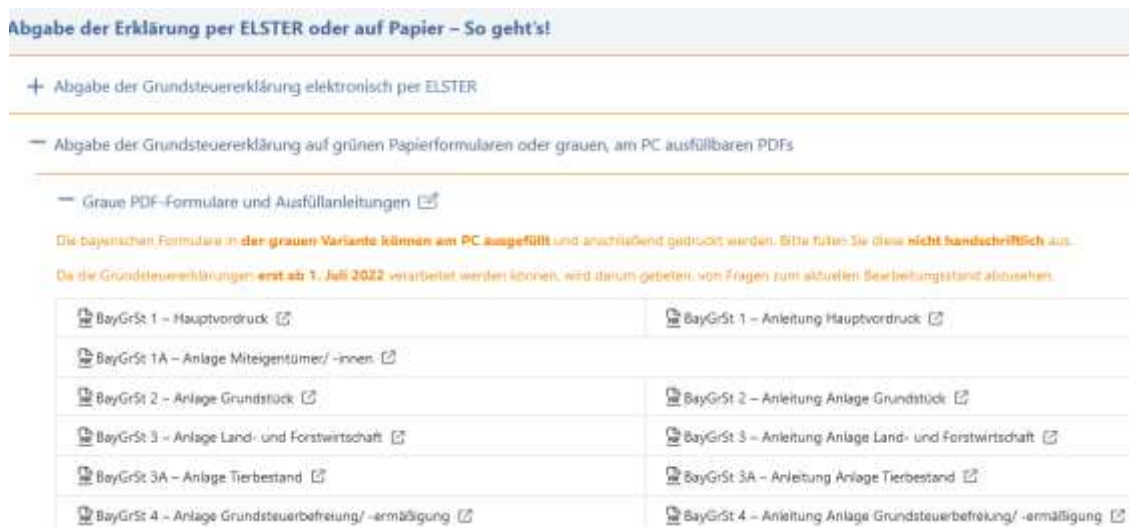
Abgabe der Erklärung per ELSTER oder auf Papier – So geht's!

+ Abgabe der Grundsteuererklärung elektronisch per ELSTER

— Abgabe der Grundsteuererklärung auf grünen Papierformularen oder grauen, am PC ausfüllbaren PDFs

— Graue PDF-Formulare und Ausfüllanleitungen

Die bayerischen Formulare in der grauen Variante können am PC ausgefüllt und anschließend gedruckt werden. Bitte füllen Sie diese nicht handschriftlich aus.

Da die Grundsteuererklärungen erst ab 1. Juli 2022 verarbeitet werden können, wird darum gebeten, von Fragen zum aktuellen Bearbeitungsstand abzusehen.

| | |
|---|---|
| BayGrSt 1 – Hauptvordruck | BayGrSt 1 – Anleitung Hauptvordruck |
| BayGrSt 1A – Anlage Miteigentümer/ -innen | |
| BayGrSt 2 – Anlage Grundstück | BayGrSt 2 – Anleitung Anlage Grundstück |
| BayGrSt 3 – Anlage Land- und Forstwirtschaft | BayGrSt 3 – Anleitung Anlage Land- und Forstwirtschaft |
| BayGrSt 3A – Anlage Tierbestand | BayGrSt 3A – Anleitung Anlage Tierbestand |
| BayGrSt 4 – Anlage Grundsteuerbefreiung/ -ermäßigung | BayGrSt 4 – Anleitung Anlage Grundsteuerbefreiung/ -ermäßigung |